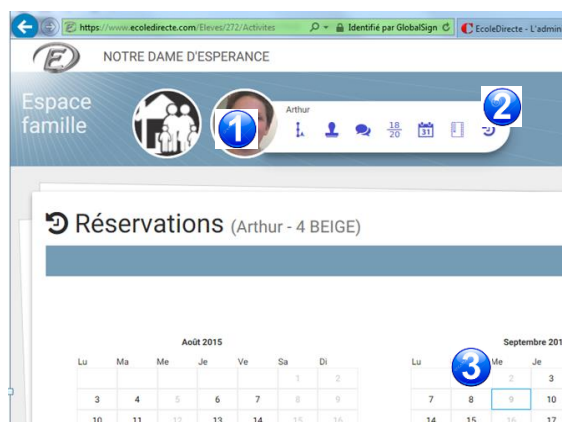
https://www.ecoledirecte.com/Eleves/272/Activites
Identifié par GlobalSign
EcoleDirecte - L'admin

NOTRE DAME D'ESPERANCE

Espace famille

Arthur

1

2

$\frac{18}{20}$

31

Réservations (Arthur - 4 BEIGE)

Août 2015

| Lu | Ma | Me | Je | Ve | Sa | Di |
|---|---|---|---|---|---|---|
| | | | | | 1 | 2 |
| 3 | 4 | 5 | 6 | 7 | 8 | 9 |
| 10 | 11 | 12 | 13 | 14 | 15 | 16 |

Septembre 201

3

| Lu | Ma | Me | Je |
|---|---|---|---|
| | 1 | 2 | 3 |
| 7 | 8 | 9 | 10 |
| 14 | 15 | 16 | 17 |